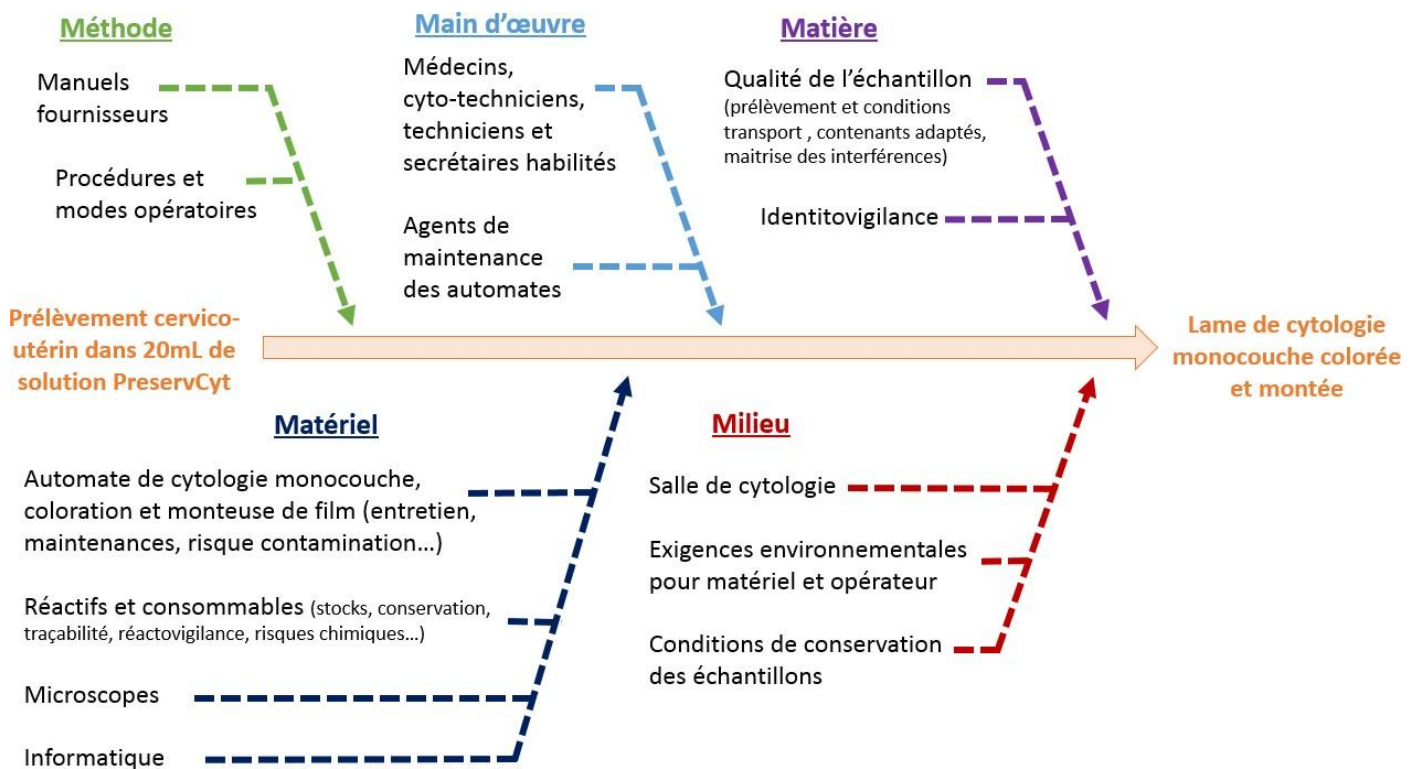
Méthode

Manuels fournisseurs

Procédures et modes opératoires

Main d'œuvre

Médecins, cyto-techniciens, techniciens et secrétaires habilités

Agents de maintenance des automates

Matière

Qualité de l'échantillon (prélèvement et conditions transport , contenants adaptés, maitrise des interférences)

Identitovigilance

Prélèvement cervico-utérin dans 20mL de solution PreservCyt

Lame de cytologie monocouche colorée et montée

Matériel

Automate de cytologie monocouche, coloration et monteuse de film (entretien, maintenances, risque contamination…)

Réactifs et consommables (stocks, conservation, traçabilité, réactovigilance, risques chimiques…)

Microscopes

Informatique

Milieu

Salle de cytologie

Exigences environnementales pour matériel et opérateur

Conditions de conservation des échantillons